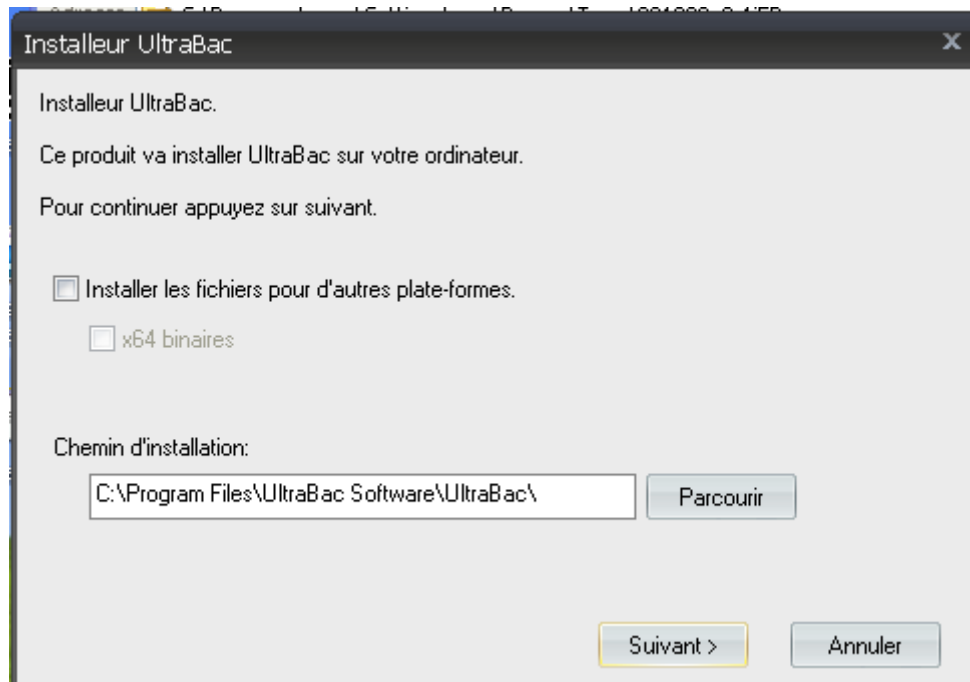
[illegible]

Installeur UltraBac

X

Installeur UltraBac.

Ce produit va installer UltraBac sur votre ordinateur.

Pour continuer appuyez sur suivant.

Installer les fichiers pour d'autres plate-formes.

x64 binaires

Chemin d'installation:

C:\Program Files\UltraBac Software\UltraBac\

Parcourir

Suivant >

Annuler